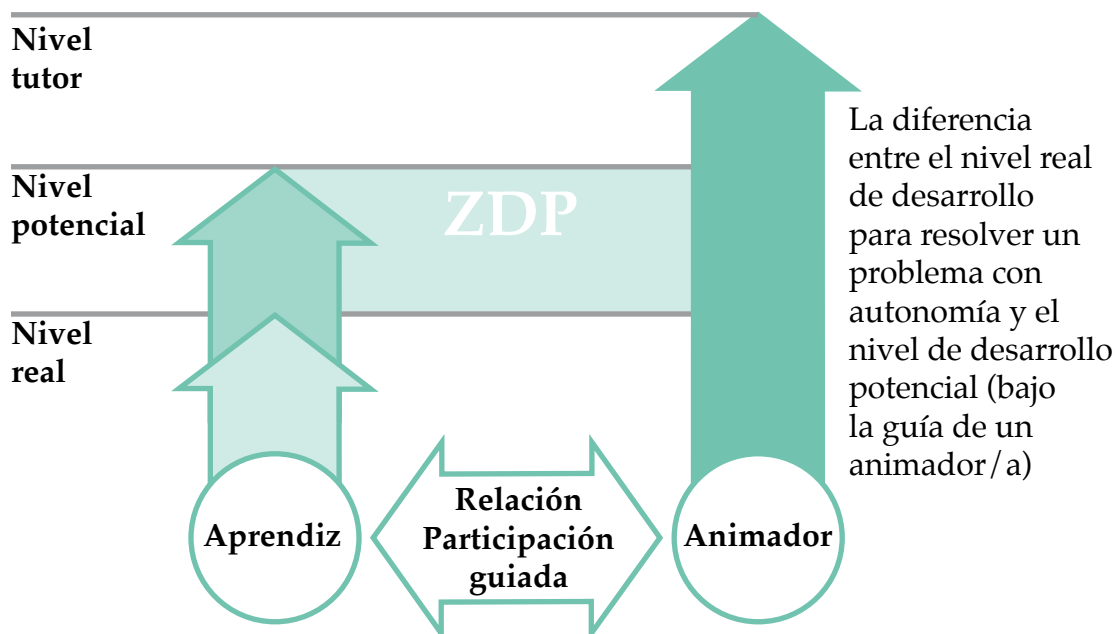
Nivel tutor

Nivel potencial

Nivel real

ZDP

La diferencia entre el nivel real de desarrollo para resolver un problema con autonomía y el nivel de desarrollo potencial (bajo la guía de un animador/a)

Aprendiz

Relación Participación guiada

Animador